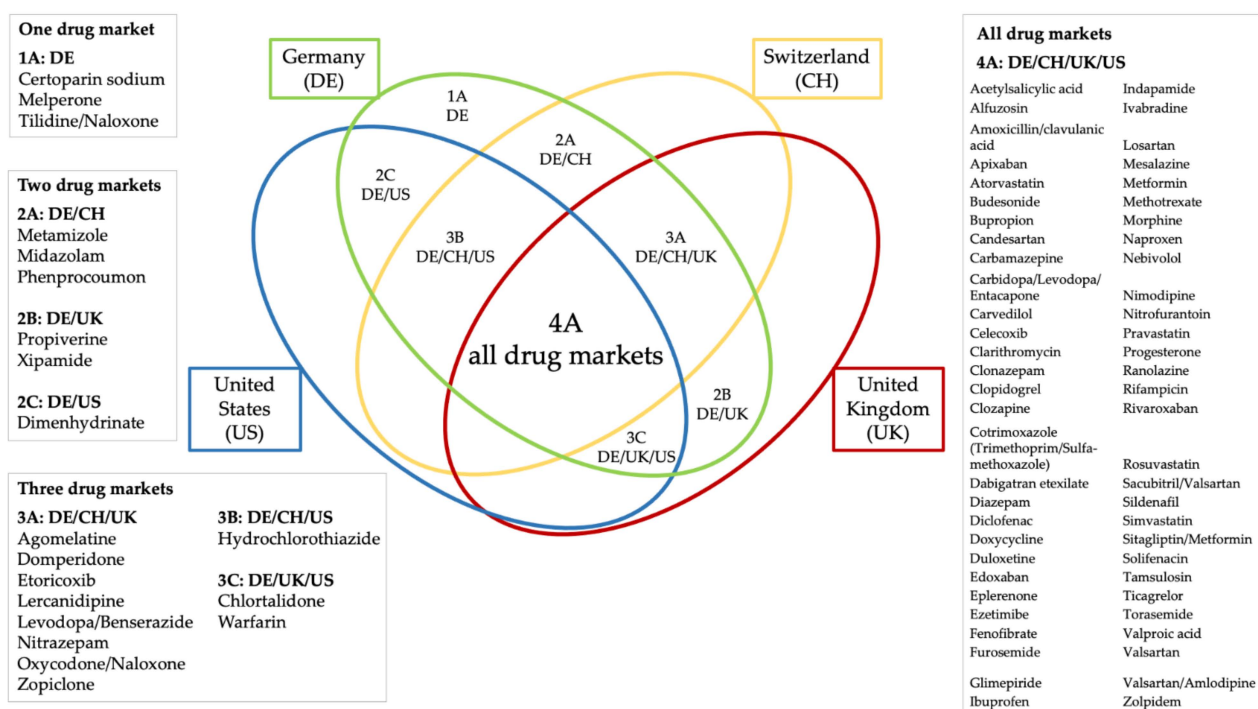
One drug market
1A: DE
Certoparin sodium
Melperone
Tilidine/Naloxone

Two drug markets
2A: DE/CH
Metamizole
Midazolam
Phenprocoumon

2B: DE/UK
Propiverine
Xipamide

2C: DE/US
Dimenhydrinate

Three drug markets
3A: DE/CH/UK
Agomelatine
Domperidone
Etoricoxib
Lercanidipine
Levodopa/Benserazide
Nitrazepam
Oxycodone/Naloxone
Zopiclone

3B: DE/CH/US
Hydrochlorothiazide

3C: DE/UK/US
Chlortalidone
Warfarin

Germany (DE)

Switzerland (CH)

United States (US)

United Kingdom (UK)

1A DE

2A DE/CH

2C DE/US

3B DE/CH/US

3A DE/CH/UK

4A all drug markets

2B DE/UK

3C DE/UK/US

All drug markets
4A: DE/CH/UK/US

Acetylsalicylic acid
Alfuzosin
Amoxicillin/clavulanic acid
Apixaban
Atorvastatin
Budesonide
Bupropion
Candesartan
Carbamazepine
Carbidopa/Levodopa/Entacapone
Carvedilol
Celecoxib
Clarithromycin
Clonazepam
Clopidogrel
Clozapine
Cotrimoxazole (Trimethoprim/Sulfamethoxazole)
Dabigatran etexilate
Diazepam
Diclofenac
Doxycycline
Duloxetine
Edoxaban
Eplerenone
Ezetimibe
Fenofibrate
Furosemide
Glimepiride
Ibuprofen

Indapamide
Ivabradine
Losartan
Mesalazine
Metformin
Methotrexate
Morphine
Naproxen
Nebivolol
Nimodipine
Nitrofurantoin
Pravastatin
Progesterone
Ranolazine
Rifampicin
Rivaroxaban
Rosuvastatin
Sacubitril/Valsartan
Sildenafil
Simvastatin
Sitagliptin/Metformin
Solifenacin
Tamsulosin
Ticagrelor
Torasemide
Valproic acid
Valsartan
Valsartan/Amlodipine
Zolpidem